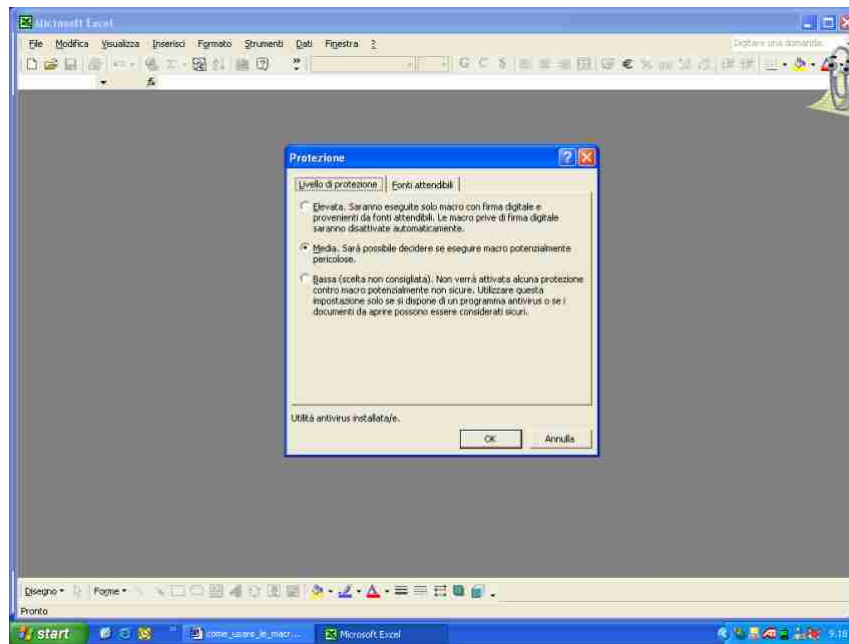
Microsoft Excel

File Modifica Visualizza Inserisci Formato Strumenti Dati Finestra ?

Digitare una domanda.

Protezione

Livello di protezione | Fonti attendibili

Elevata. Saranno eseguite solo macro con firma digitale e provenienti da fonti attendibili. Le macro prive di firma digitale saranno disattivate automaticamente.

Media. Sarà possibile decidere se eseguire macro potenzialmente pericolose.

Bassa (scelta non consigliata). Non verrà attivata alcuna protezione contro macro potenzialmente non sicure. Utilizzare questa impostazione solo se si dispone di un programma antivirus o se i documenti da aprire possono essere considerati sicuri.

Utilità antivirus installata/e.

OK Annulla

Disegno Forme

Pronto

start come_usare_le_macr... Microsoft Excel 9.18